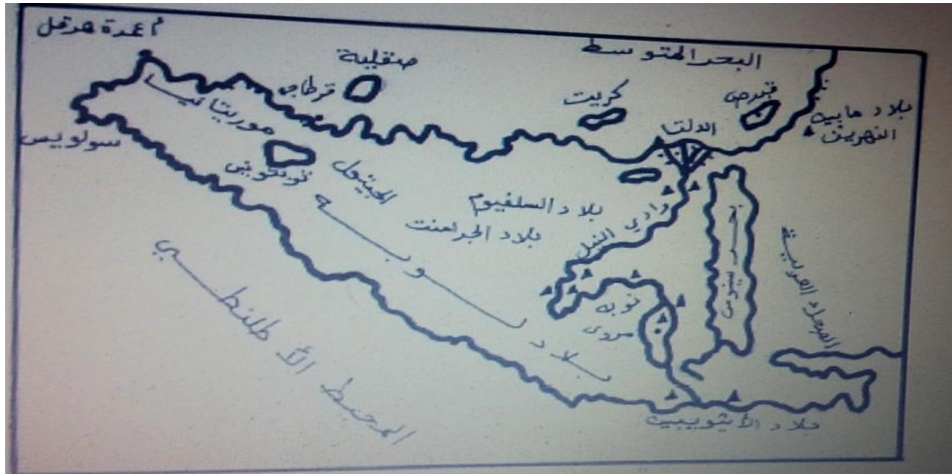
أعمدة هرقل
صقلية
البحر المتوسط
قرطاجة
كريت
قبرص
بلاد ما بين النهرين
موريتانيا
الدلتا
سولويس
لوتوفاج
الجيتول
بلاد السلفيوم
بلاد الجرامنت
وادي النيل
بحر سيرث
الصحراء العربية
ليبيا
نوبة
مروى
بلاد
المحيط الأطلنطي
بلاد الأثيوبيين